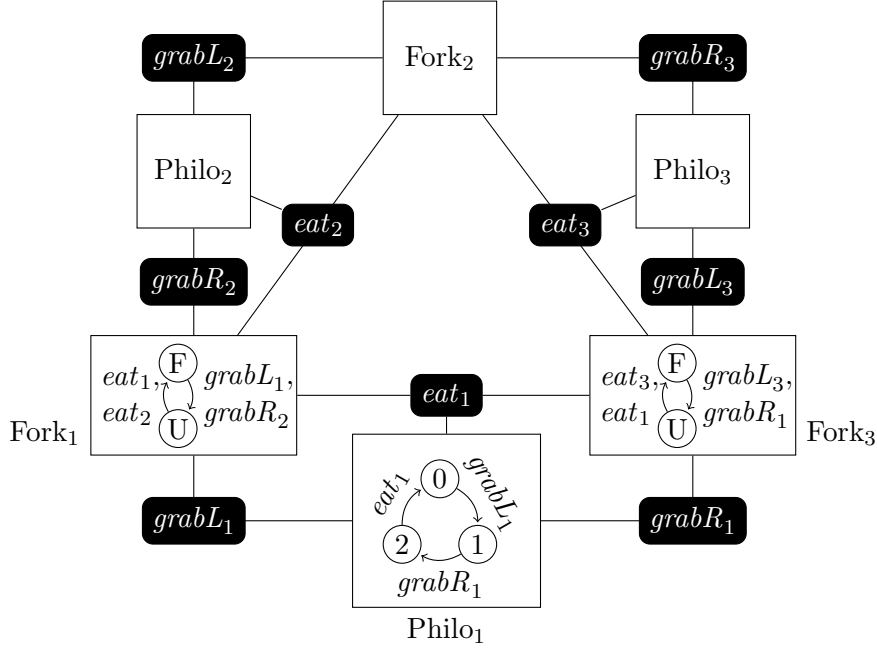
$grabL_2$

Fork$_2$

$grabR_3$

Philo$_2$

Philo$_3$

$eat_2$

$eat_3$

$grabR_2$

$grabL_3$

$eat_1$, F $grabL_1$, $eat_2$ U $grabR_2$

Fork$_1$

$eat_1$

$eat_3$, F $grabL_3$, $eat_1$ U $grabR_1$

Fork$_3$

$grabL_1$

$eat_1$ 0 $grabL_1$ 2 1 $grabR_1$

$grabR_1$

Philo$_1$